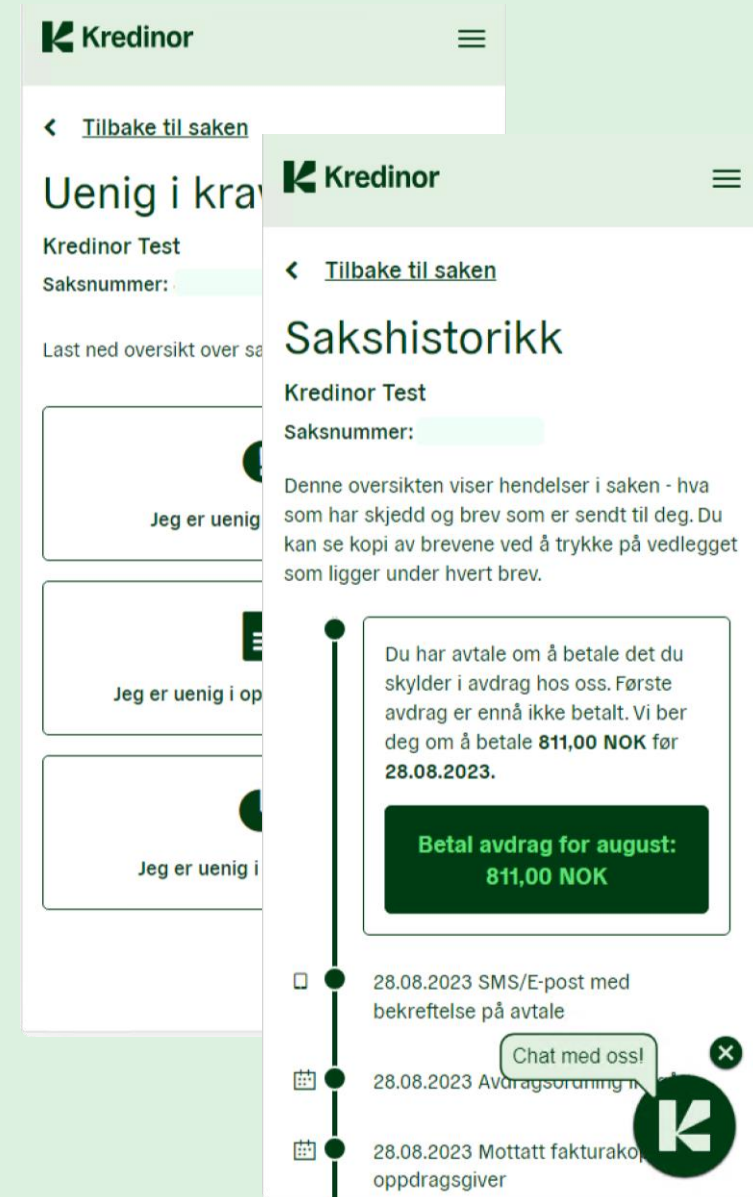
Kredinor

Tilbake til saken

Uenig i krav

Kredinor Test

Saksnummer:

Last ned oversikt over sa

Jeg er uenig

Jeg er uenig i op

Jeg er uenig i

Kredinor

Tilbake til saken

Sakshistorikk

Kredinor Test

Saksnummer:

Denne oversikten viser hendelser i saken - hva som har skjedd og brev som er sendt til deg. Du kan se kopi av brevene ved å trykke på vedlegget som ligger under hvert brev.

Du har avtale om å betale det du skylder i avdrag hos oss. Første avdrag er ennå ikke betalt. Vi ber deg om å betale **811,00 NOK** før **28.08.2023.**

Betal avdrag for august: 811,00 NOK

28.08.2023 SMS/E-post med bekreftelse på avtale

Chat med oss!

28.08.2023 Av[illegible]

28.08.2023 Mottatt fakturako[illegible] oppdragsgiver